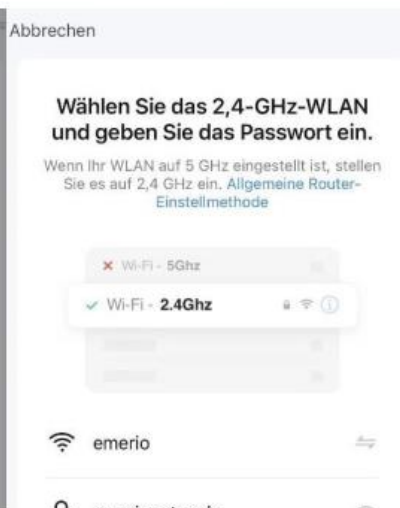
Abbrechen

Wählen Sie das 2,4-GHz-WLAN und geben Sie das Passwort ein.

Wenn Ihr WLAN auf 5 GHz eingestellt ist, stellen Sie es auf 2,4 GHz ein. Allgemeine Router-Einstellmethode

✕ Wi-Fi - 5Ghz

✓ Wi-Fi - 2.4Ghz

emerio

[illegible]